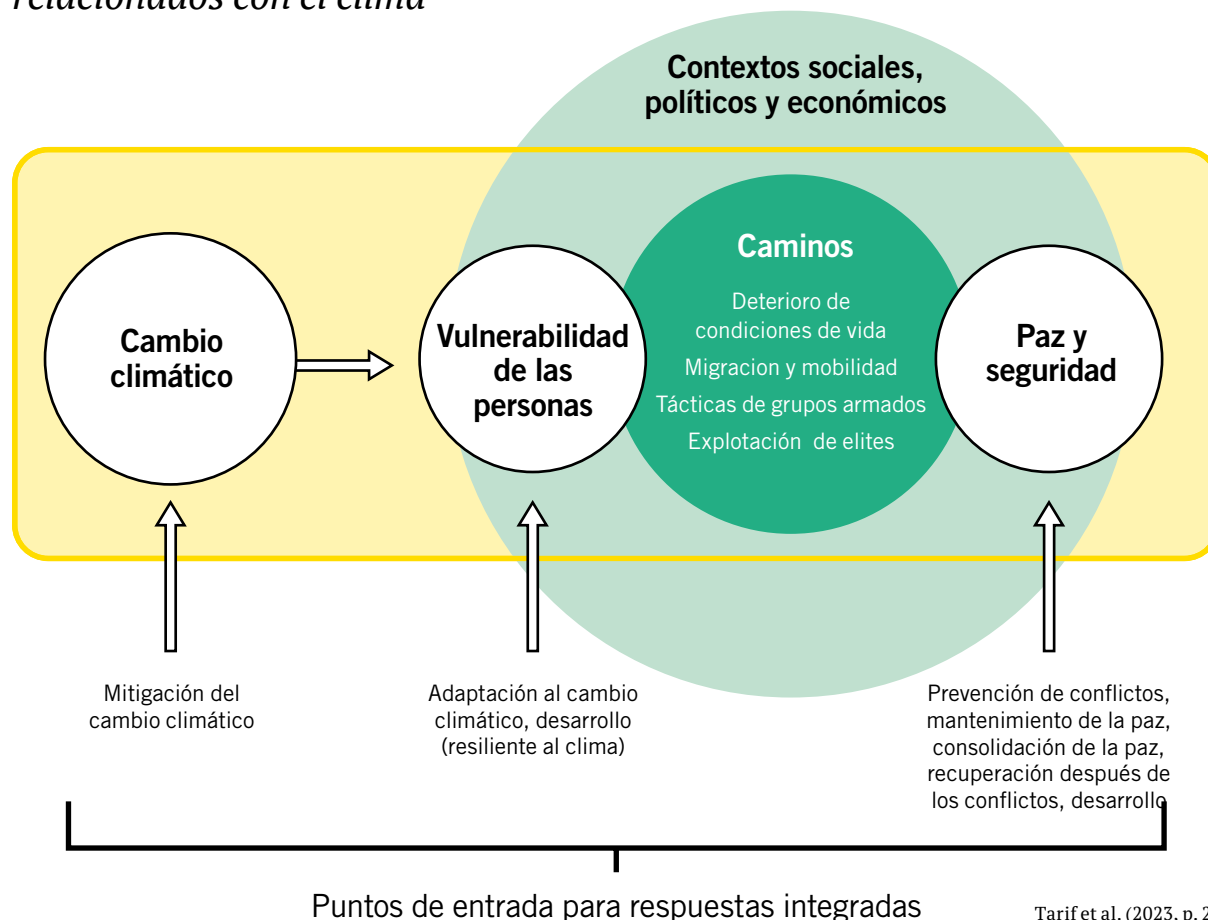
relacionados con el clima

Contextos sociales, políticos y económicos

Cambio climático

Vulnerabilidad de las personas

Caminos

Deterioro de condiciones de vida

Migracion y mobilidad

Tácticas de grupos armados

Explotación de elites

Paz y seguridad

Mitigación del cambio climático

Adaptación al cambio climático, desarrollo (resiliente al clima)

Prevención de conflictos, mantenimiento de la paz, consolidación de la paz, recuperación después de los conflictos, desarrollo

Puntos de entrada para respuestas integradas

Tarif et al. (2023, p. 2